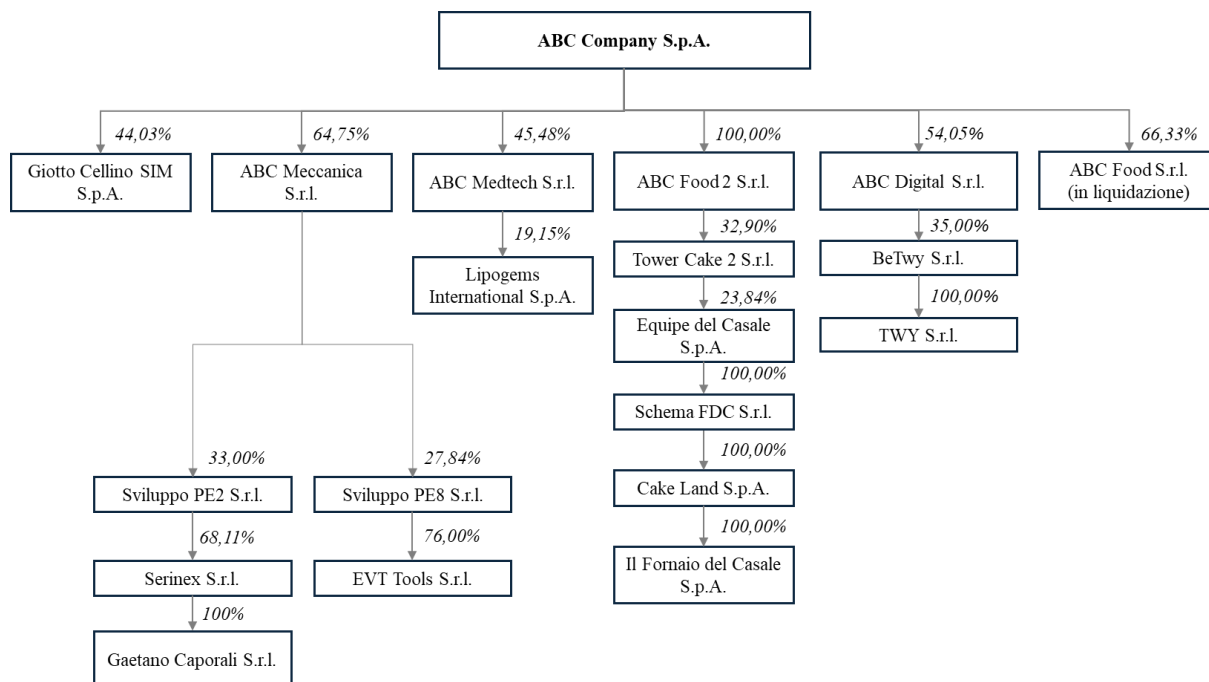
ABC Company S.p.A.

44,03%
Giotto Cellino SIM S.p.A.

64,75%
ABC Meccanica S.r.l.

33,00%
Sviluppo PE2 S.r.l.

68,11%
Serinex S.r.l.

100%
Gaetano Caporali S.r.l.

27,84%
Sviluppo PE8 S.r.l.

76,00%
EVT Tools S.r.l.

45,48%
ABC Medtech S.r.l.

19,15%
Lipogems International S.p.A.

100,00%
ABC Food 2 S.r.l.

32,90%
Tower Cake 2 S.r.l.

23,84%
Equipe del Casale S.p.A.

100,00%
Schema FDC S.r.l.

100,00%
Cake Land S.p.A.

100,00%
Il Fornaio del Casale S.p.A.

54,05%
ABC Digital S.r.l.

35,00%
BeTwy S.r.l.

100,00%
TWY S.r.l.

66,33%
ABC Food S.r.l. (in liquidazione)